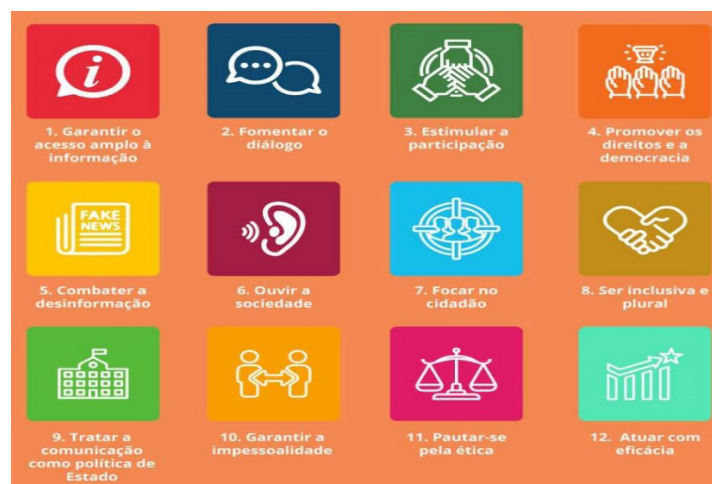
1. Garantir o acesso amplo à informação

2. Fomentar o diálogo

3. Estimular a participação

4. Promover os direitos e a democracia

FAKE NEWS

5. Combater a desinformação

6. Ouvir a sociedade

7. Focar no cidadão

8. Ser inclusiva e plural

9. Tratar a comunicação como política de Estado

10. Garantir a impessoalidade

11. Pautar-se pela ética

12. Atuar com eficácia